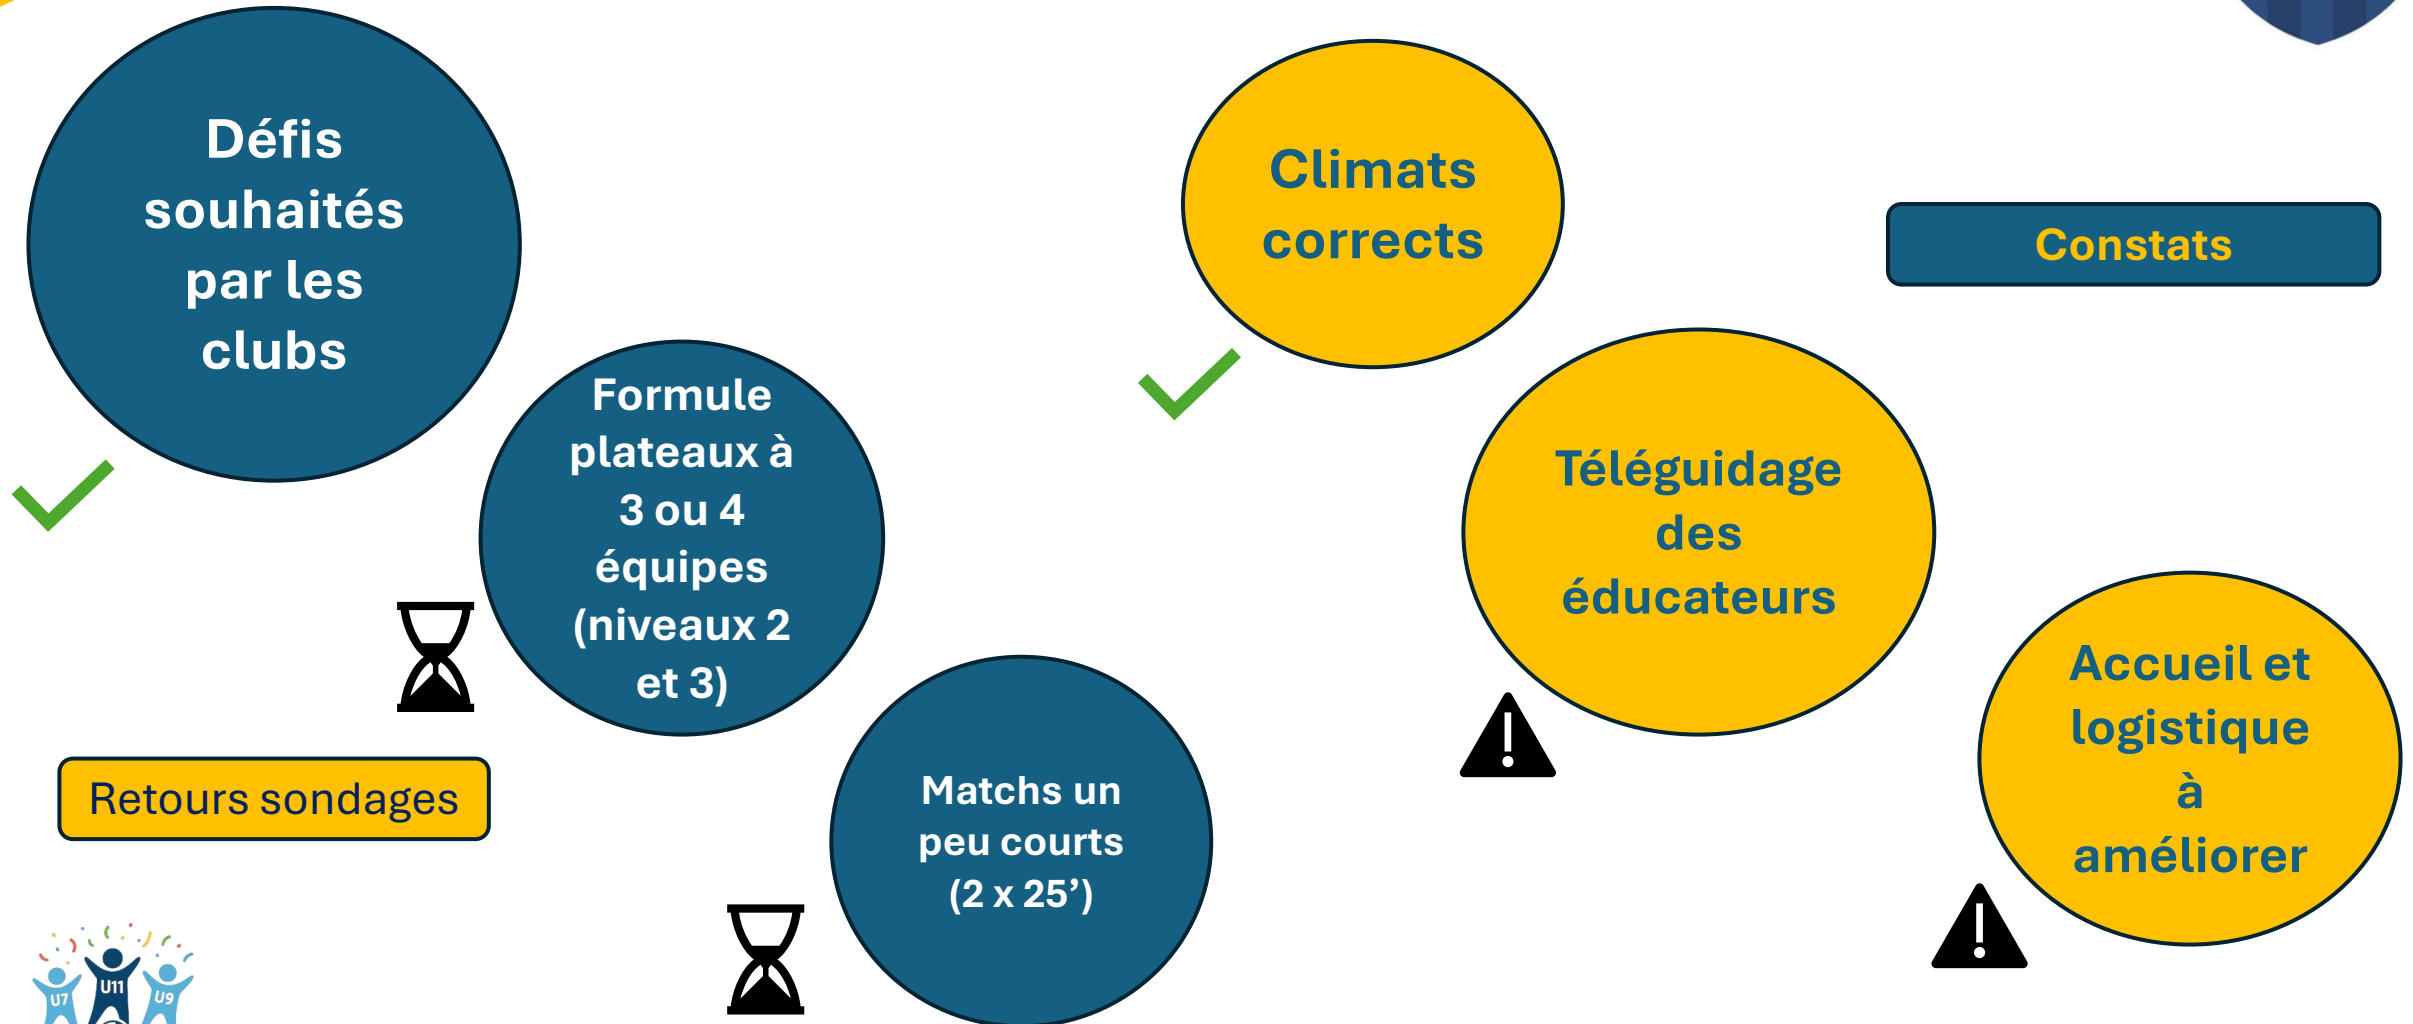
Défis souhaités par les clubs

Formule plateaux à 3 ou 4 équipes (niveaux 2 et 3)

Retours sondages

Matchs un peu courts (2 x 25')

Climats corrects

Constats

Téléguidage des éducateurs

Accueil et logistique à améliorer

U7 U11 U9